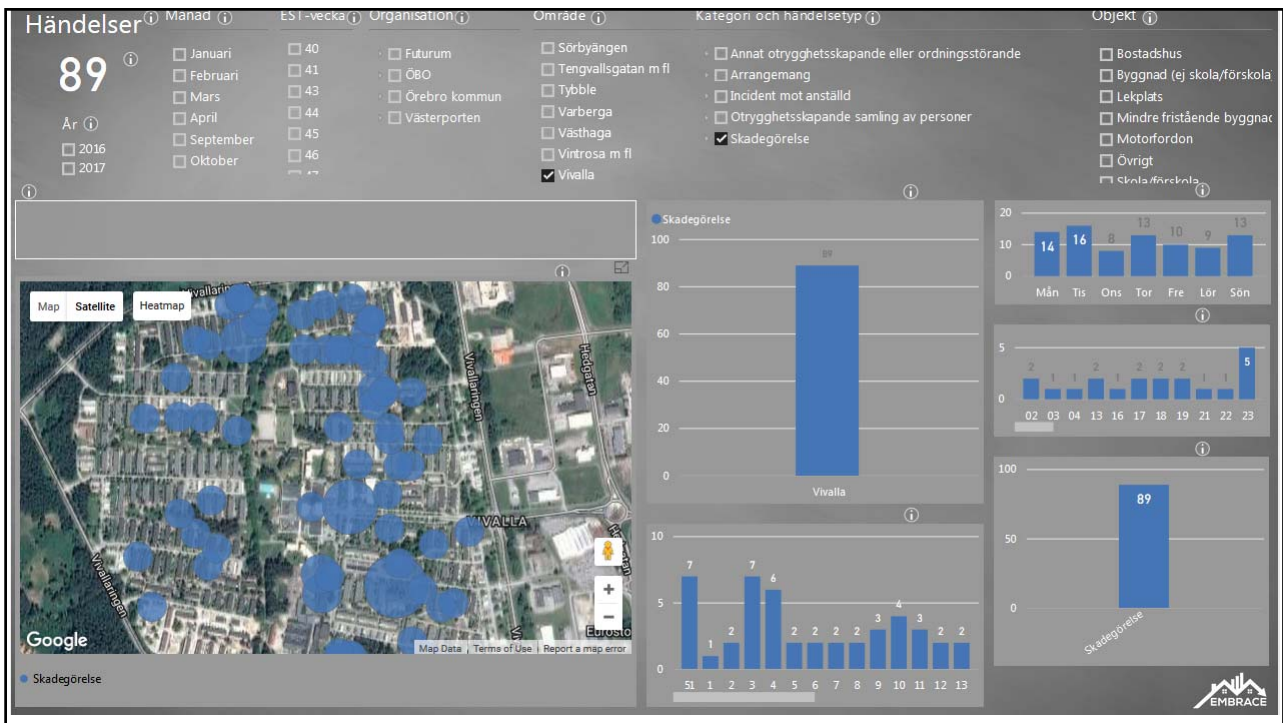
Händelser ⓘ

89 ⓘ

År ⓘ
☐ 2016
☐ 2017

Månad ⓘ
☐ Januari
☐ Februari
☐ Mars
☐ April
☐ September
☐ Oktober

EST-vecka ⓘ
☐ 40
☐ 41
☐ 43
☐ 44
☐ 45
☐ 46

Organisation ⓘ
☐ Futurum
☐ ÖBO
☐ Örebro kommun
☐ Västerporten

Område ⓘ
☐ Sörbyängen
☐ Tengvallsgatan m fl
☐ Tybble
☐ Varberga
☐ Västhaga
☐ Vintrosa m fl
☑ Vivalla

Kategori och händelsetyp ⓘ
☐ Annat otrygghetsskapande eller ordningsstörande
☐ Arrangemang
☐ Incident mot anställd
☐ Otrygghetsskapande samling av personer
☑ Skadegörelse

Objekt ⓘ
☐ Bostadshus
☐ Byggnad (ej skola/förskola
☐ Lekplats
☐ Mindre fristående byggnad
☐ Motorfordon
☐ Övrigt
☐ Skola/förskola

ⓘ

Map | Satellite | Heatmap

Vivallaringen
Vivallaringen
Hedgatan
VIVALLA
Vivallaringen
Google
Map Data | Terms of Use | Report a map error
Eurosto

● Skadegörelse

● Skadegörelse
100
80
60
40
20
0
89
Vivalla

10
5
0
7 1 2 7 6 2 2 2 2 3 4 3 2 2
51 1 2 3 4 5 6 7 8 9 10 11 12 13

20
10
0
14 16 8 13 10 9 13
Mån Tis Ons Tor Fre Lör Sön

5
0
2 1 1 2 1 2 2 2 1 1 5
02 03 04 13 16 17 18 19 21 22 23

100
50
0
89
Skadegörelse

EMBRACE